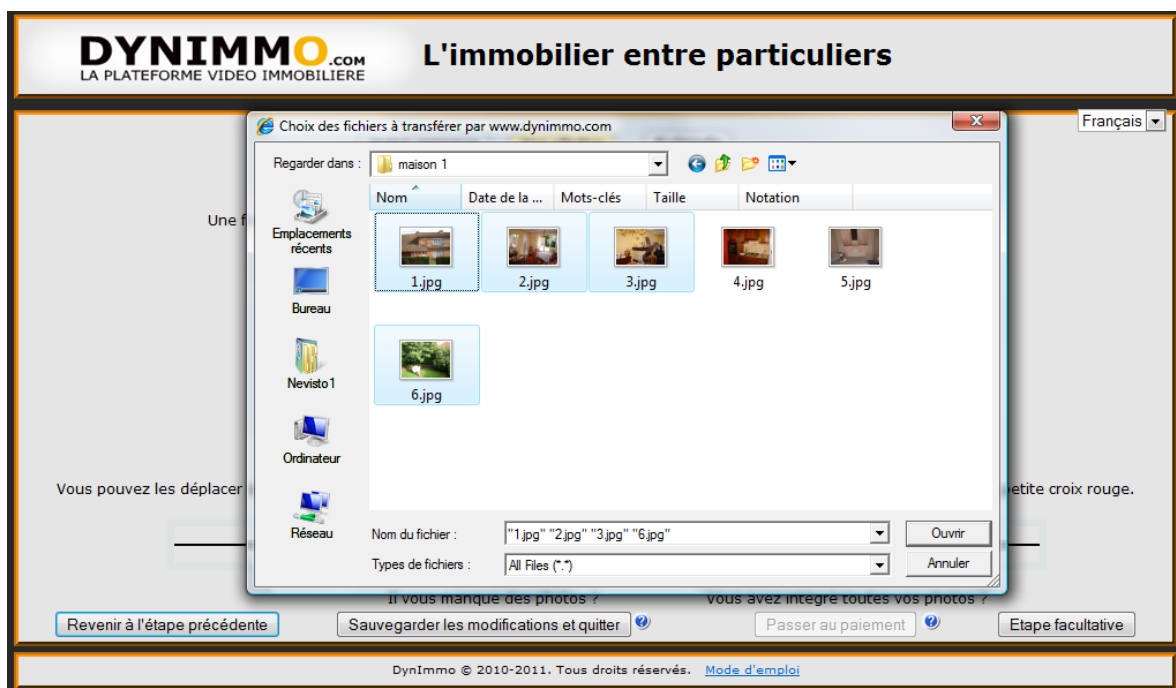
DYNIMMO.com
LA PLATEFORME VIDEO IMMOBILIERE

L'immobilier entre particuliers

Français

Choix des fichiers à transférer par www.dynimmo.com

Regarder dans : maison 1

Nom | Date de la ... | Mots-clés | Taille | Notation

Emplacements récents
Bureau
Nevisto1
Ordinateur
Réseau

1.jpg
2.jpg
3.jpg
4.jpg
5.jpg
6.jpg

Nom du fichier : "1.jpg" "2.jpg" "3.jpg" "6.jpg"
Ouvrir
Types de fichiers : All Files (*.*)
Annuler

Une f

Vous pouvez les déplacer

etite croix rouge.

Il vous manque des photos ?

Vous avez intégré toutes vos photos ?

Revenir à l'étape précédente
Sauvegarder les modifications et quitter
Passer au paiement
Etape facultative

DynImmo © 2010-2011. Tous droits réservés. Mode d'emploi